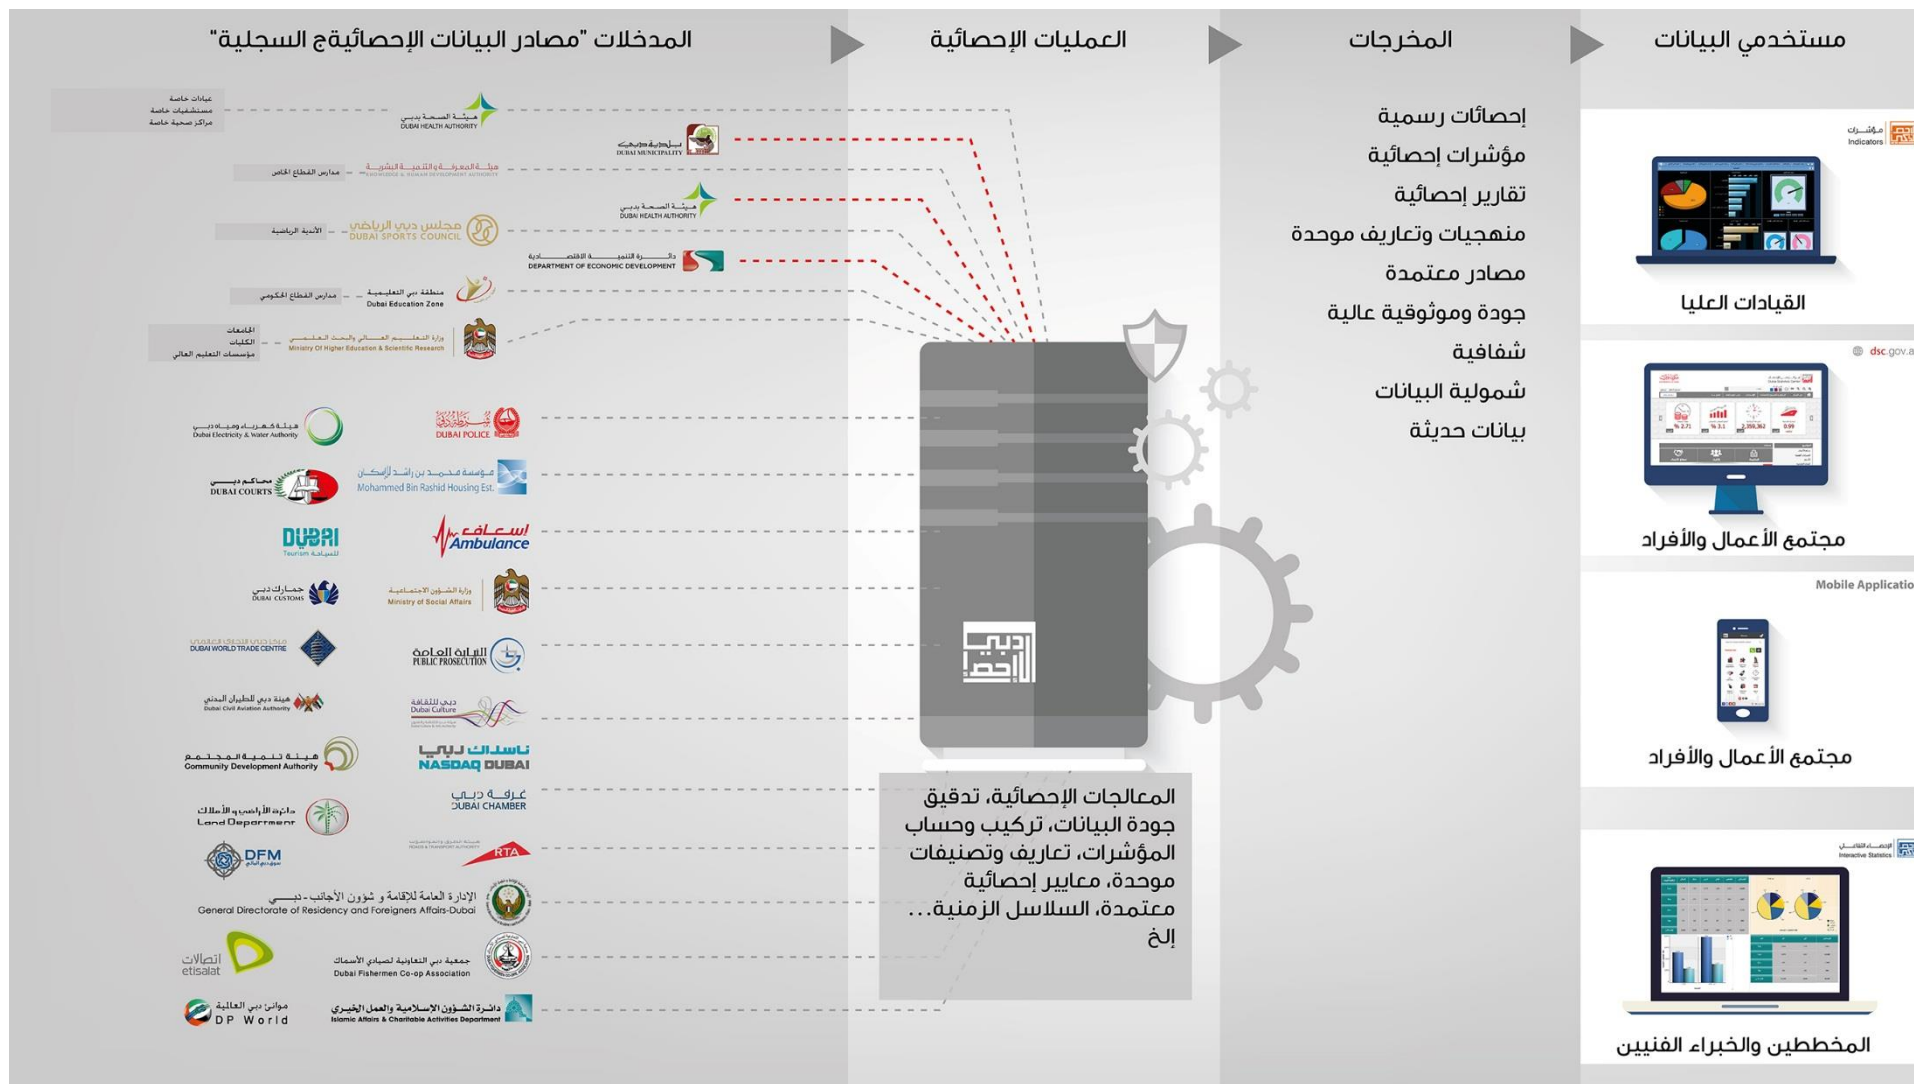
مستخدمي البيانات

المخرجات

العمليات الإحصائية

المدخلات "مصادر البيانات الإحصائيةج السجلية"

إحصائات رسمية
مؤشرات إحصائية
تقارير إحصائية
منهجيات وتعاريف موحدة
مصادر معتمدة
جودة وموثوقية عالية
شفافية
شمولية البيانات
بيانات حديثة

مؤشرات Indicators

القيادات العليا

dsc.gov.ae

مجتمع الأعمال والأفراد

Mobile Application

مجتمع الأعمال والأفراد

الإحصاء التفاعلي Interactive Statistics

المخططين والخبراء الفنيين

المعالجات الإحصائية، تدقيق جودة البيانات، تركيب وحساب المؤشرات، تعاريف وتصنيفات موحدة، معايير إحصائية معتمدة، السلاسل الزمنية... إلخ

دبي للإحصاء

عيادات خاصة
مستشفيات خاصة
مراكز صحية خاصة
هيئة الصحة بدبي DUBAI HEALTH AUTHORITY
بلدية دبي DUBAI MUNICIPALITY
مدارس القطاع الخاص
هيئة المعرفة والتنمية البشرية KNOWLEDGE & HUMAN DEVELOPMENT AUTHORITY
هيئة الصحة بدبي DUBAI HEALTH AUTHORITY
الأندية الرياضية
مجلس دبي الرياضي DUBAI SPORTS COUNCIL
دائرة التنمية الاقتصادية DEPARTMENT OF ECONOMIC DEVELOPMENT
مدارس القطاع الحكومي
منطقة دبي التعليمية Dubai Education Zone
الجامعات
الكليات
مؤسسات التعليم العالي
وزارة التعليم العالي والبحث العلمي Ministry Of Higher Education & Scientific Research
هيئة كهرباء ومياه دبي Dubai Electricity & Water Authority
شرطة دبي DUBAI POLICE
محاكم دبي DUBAI COURTS
مؤسسة محمد بن راشد للإسكان Mohammed Bin Rashid Housing Est.
DUBAI Tourism للسياحة
إسعاف Ambulance
جمارك دبي DUBAI CUSTOMS
وزارة الشؤون الاجتماعية Ministry of Social Affairs
مركز دبي التجاري العالمي DUBAI WORLD TRADE CENTRE
النيابة العامة PUBLIC PROSECUTION
هيئة دبي للطيران المدني Dubai Civil Aviation Authority
دبي للثقافة Dubai Culture
هيئة تنمية المجتمع Community Development Authority
ناسداك دبي NASDAQ DUBAI
دائرة الأراضي والأملاك Land Department
غرفة دبي DUBAI CHAMBER
DFM سوق دبي المالي
هيئة الطرق والمواصلات RTA
الإدارة العامة للإقامة و شؤون الأجانب - دبي General Directorate of Residency and Foreigners Affairs-Dubai
اتصالات etisalat
جمعية دبي التعاونية لصيادي الأسماك Dubai Fishermen Co-op Association
موانئ دبي العالمية DP World
دائرة الشؤون الإسلامية والعمل الخيري Islamic Affairs & Charitable Activities Department